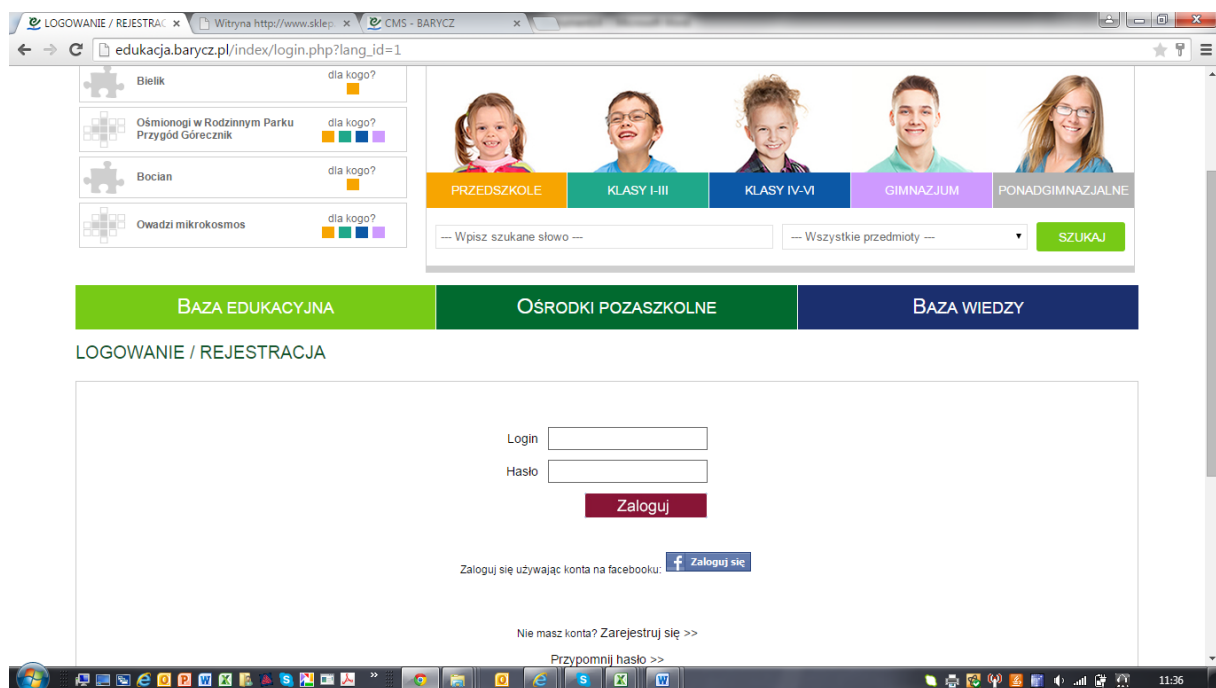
LOGOWANIE / REJESTRAC ×
Witryna http://www.sklep ×
CMS - BARYCZ ×

edukacja.barycz.pl/index/login.php?lang_id=1

Bielik
dla kogo?

Ośmionogi w Rodzinnym Parku Przygód Górecznik
dla kogo?

Bocian
dla kogo?

Owadzi mikrokosmos
dla kogo?

PRZEDSZKOLE
KLASY I-III
KLASY IV-VI
GIMNAZJUM
PONADGIMNAZJALNE

--- Wpisz szukane słowo ---
--- Wszystkie przedmioty ---
SZUKAJ

BAZA EDUKACYJNA
OŚRODKI POZASZKOLNE
BAZA WIEDZY

LOGOWANIE / REJESTRACJA

Login
Hasło
Zaloguj

Zaloguj się używając konta na facebooku:
Zaloguj się

Nie masz konta? Zarejestruj się >>

Przypomnij hasło >>

11:36